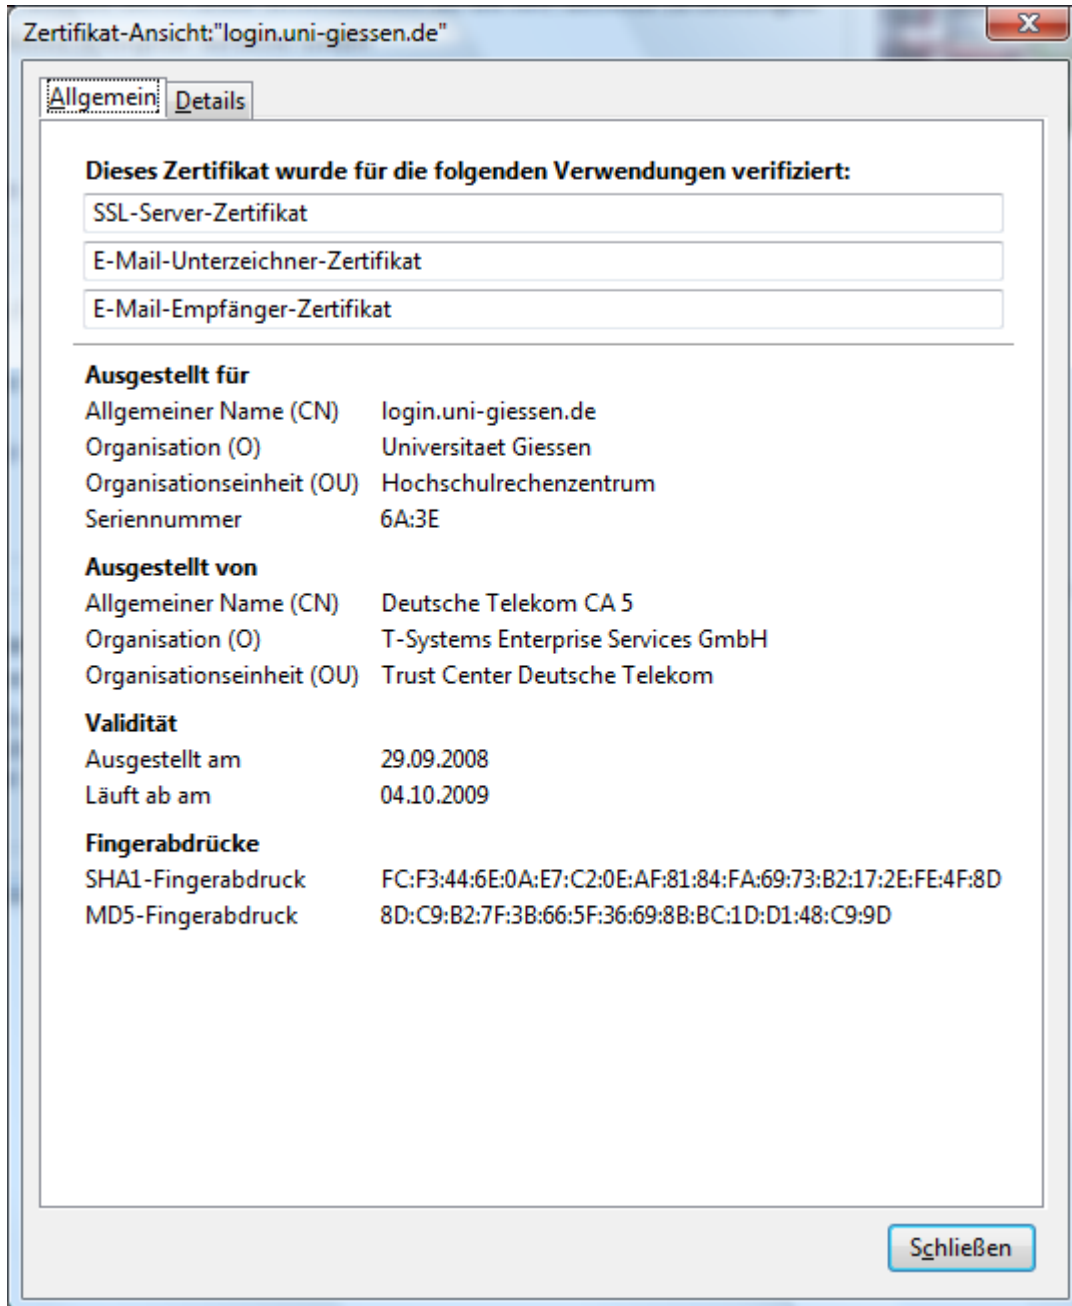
Zertifikat-Ansicht:"login.uni-giessen.de"

X

Allgemein Details

Dieses Zertifikat wurde für die folgenden Verwendungen verifiziert:

SSL-Server-Zertifikat

E-Mail-Unterzeichner-Zertifikat

E-Mail-Empfänger-Zertifikat

Ausgestellt für

| | |
|---|---|
| Allgemeiner Name (CN) | login.uni-giessen.de |
| Organisation (O) | Universitaet Giessen |
| Organisationseinheit (OU) | Hochschulrechenzentrum |
| Seriennummer | 6A:3E |

Ausgestellt von

| | |
|---|---|
| Allgemeiner Name (CN) | Deutsche Telekom CA 5 |
| Organisation (O) | T-Systems Enterprise Services GmbH |
| Organisationseinheit (OU) | Trust Center Deutsche Telekom |

Validität

| | |
|---|---|
| Ausgestellt am | 29.09.2008 |
| Läuft ab am | 04.10.2009 |

Fingerabdrücke

| | |
|---|---|
| SHA1-Fingerabdruck | FC:F3:44:6E:0A:E7:C2:0E:AF:81:84:FA:69:73:B2:17:2E:FE:4F:8D |
| MD5-Fingerabdruck | 8D:C9:B2:7F:3B:66:5F:36:69:8B:BC:1D:D1:48:C9:9D |

Schließen